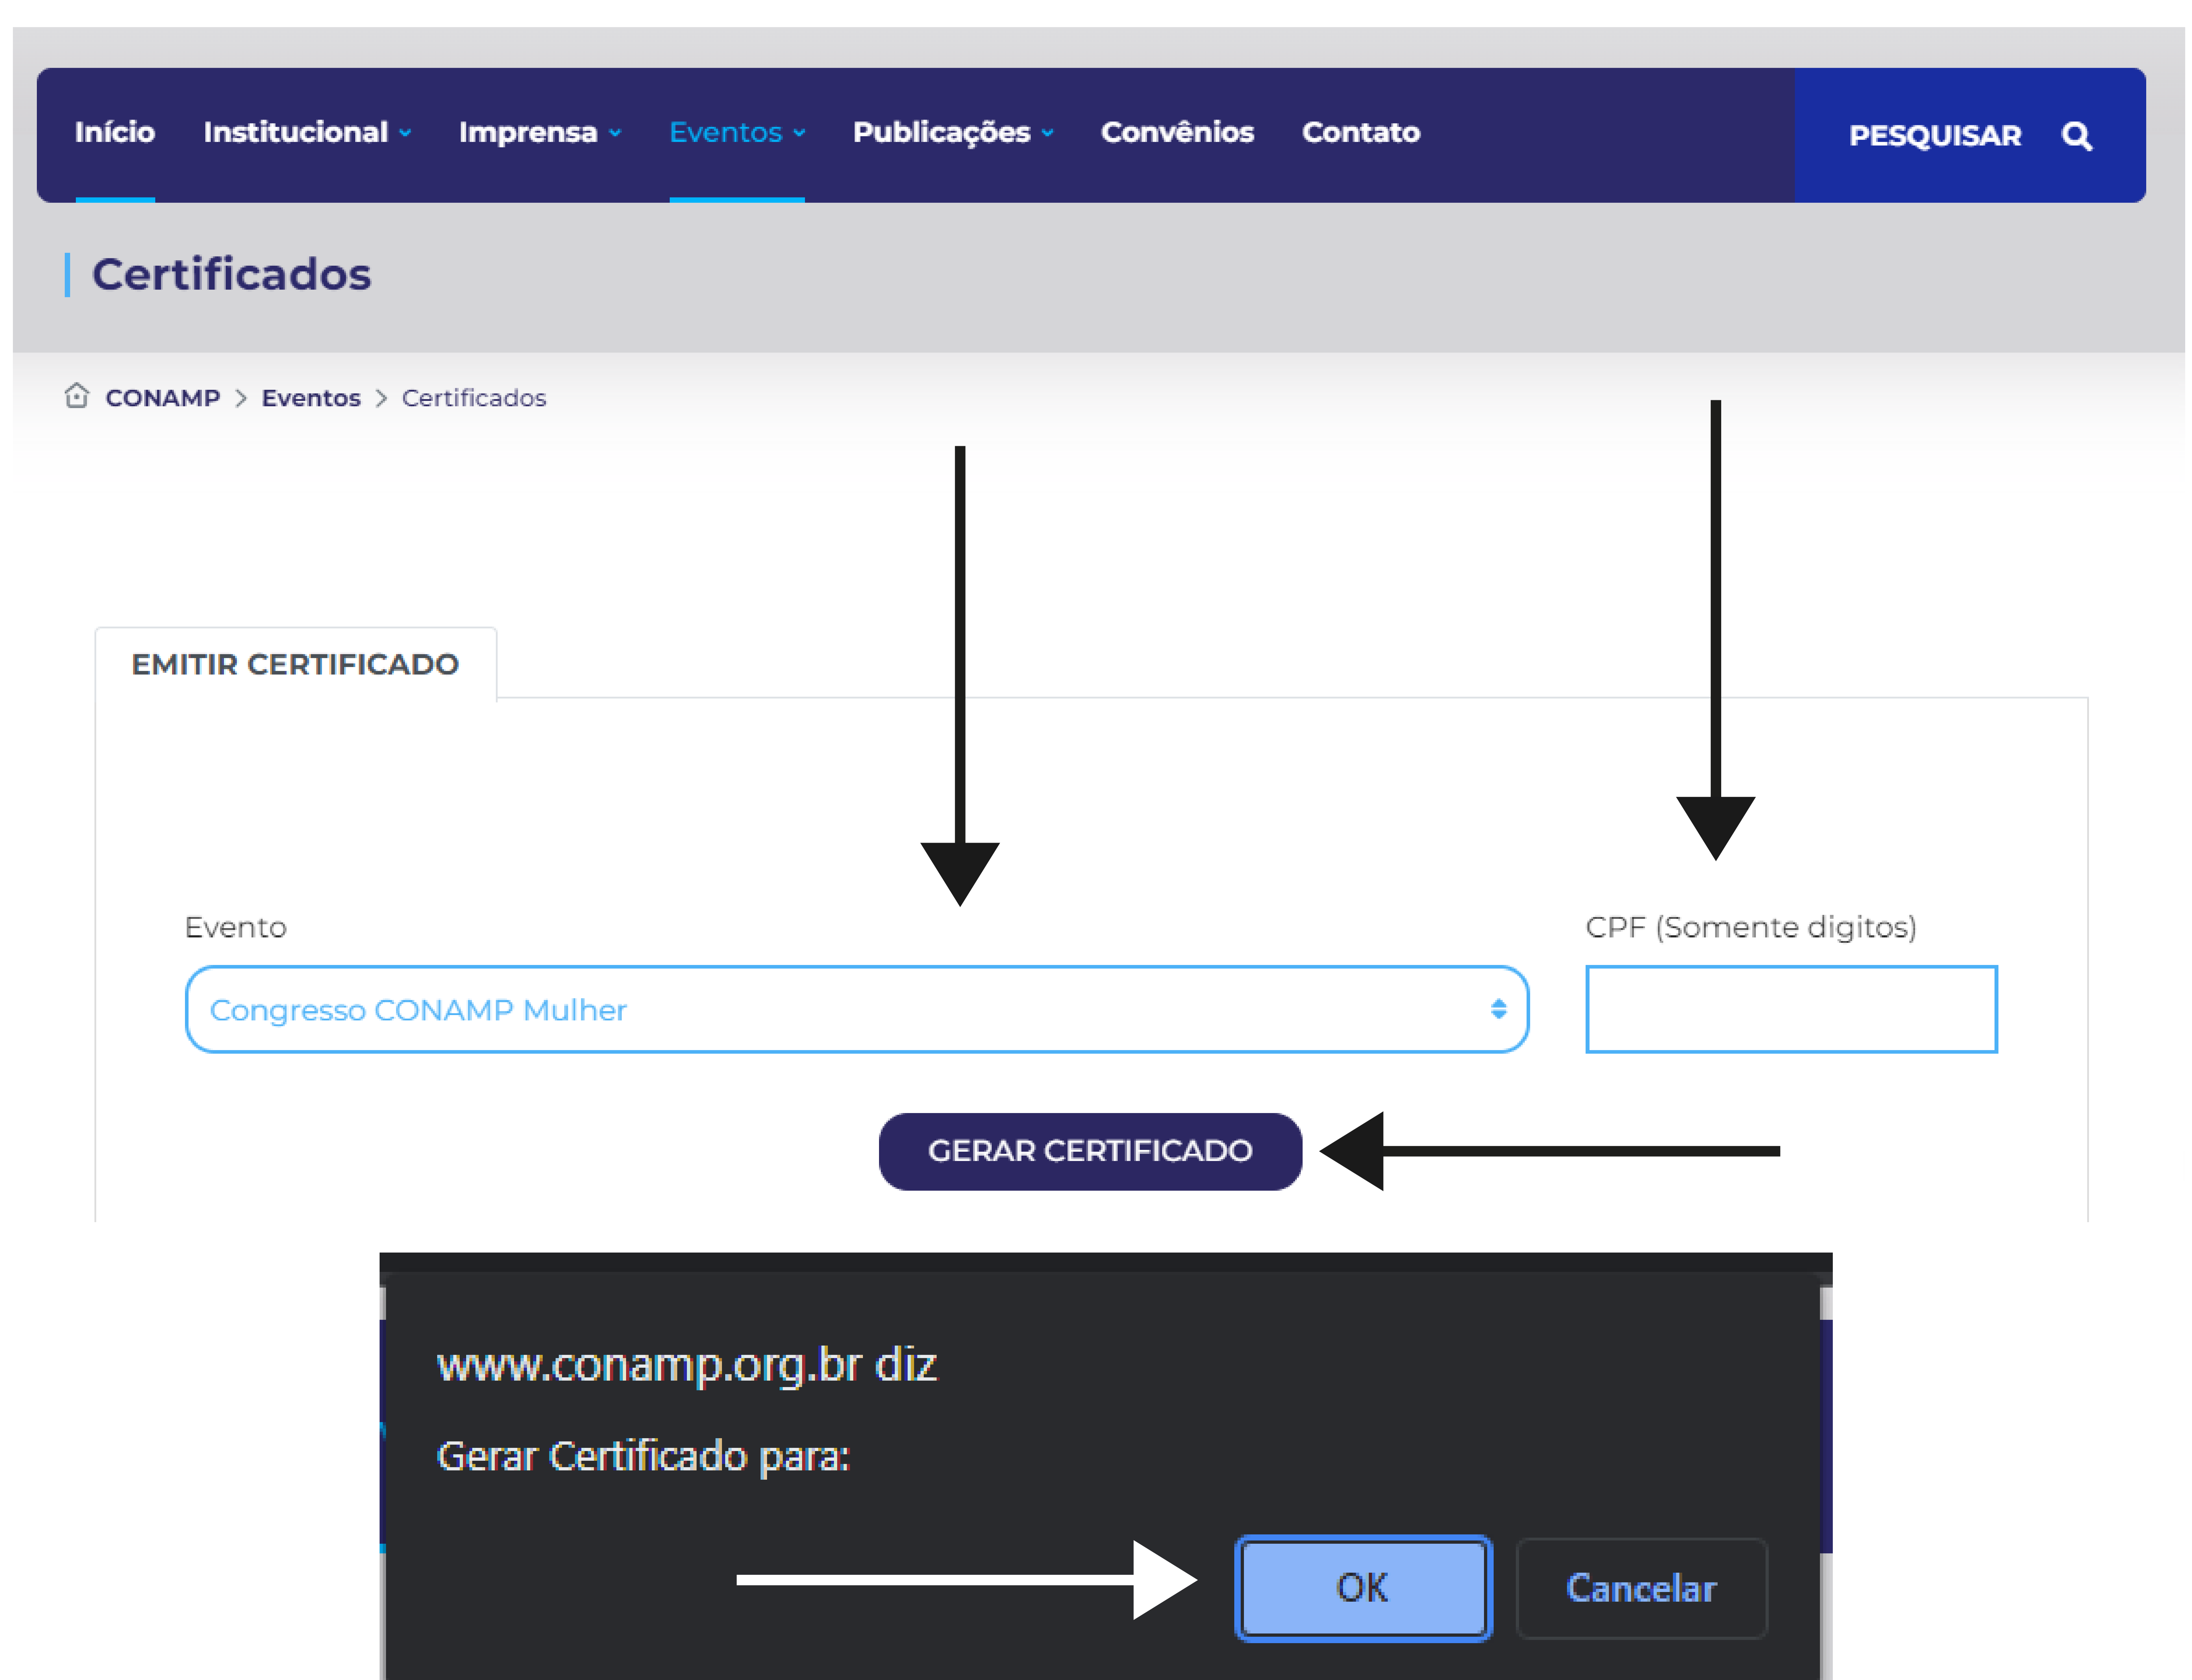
Início Institucional Imprensa Eventos Publicações Convênios Contato PESQUISAR

Certificados

CONAMP > Eventos > Certificados

EMITIR CERTIFICADO

Evento

Congresso CONAMP Mulher

CPF (Somente digitos)

GERAR CERTIFICADO

www.conamp.org.br diz

Gerar Certificado para:

OK

Cancelar